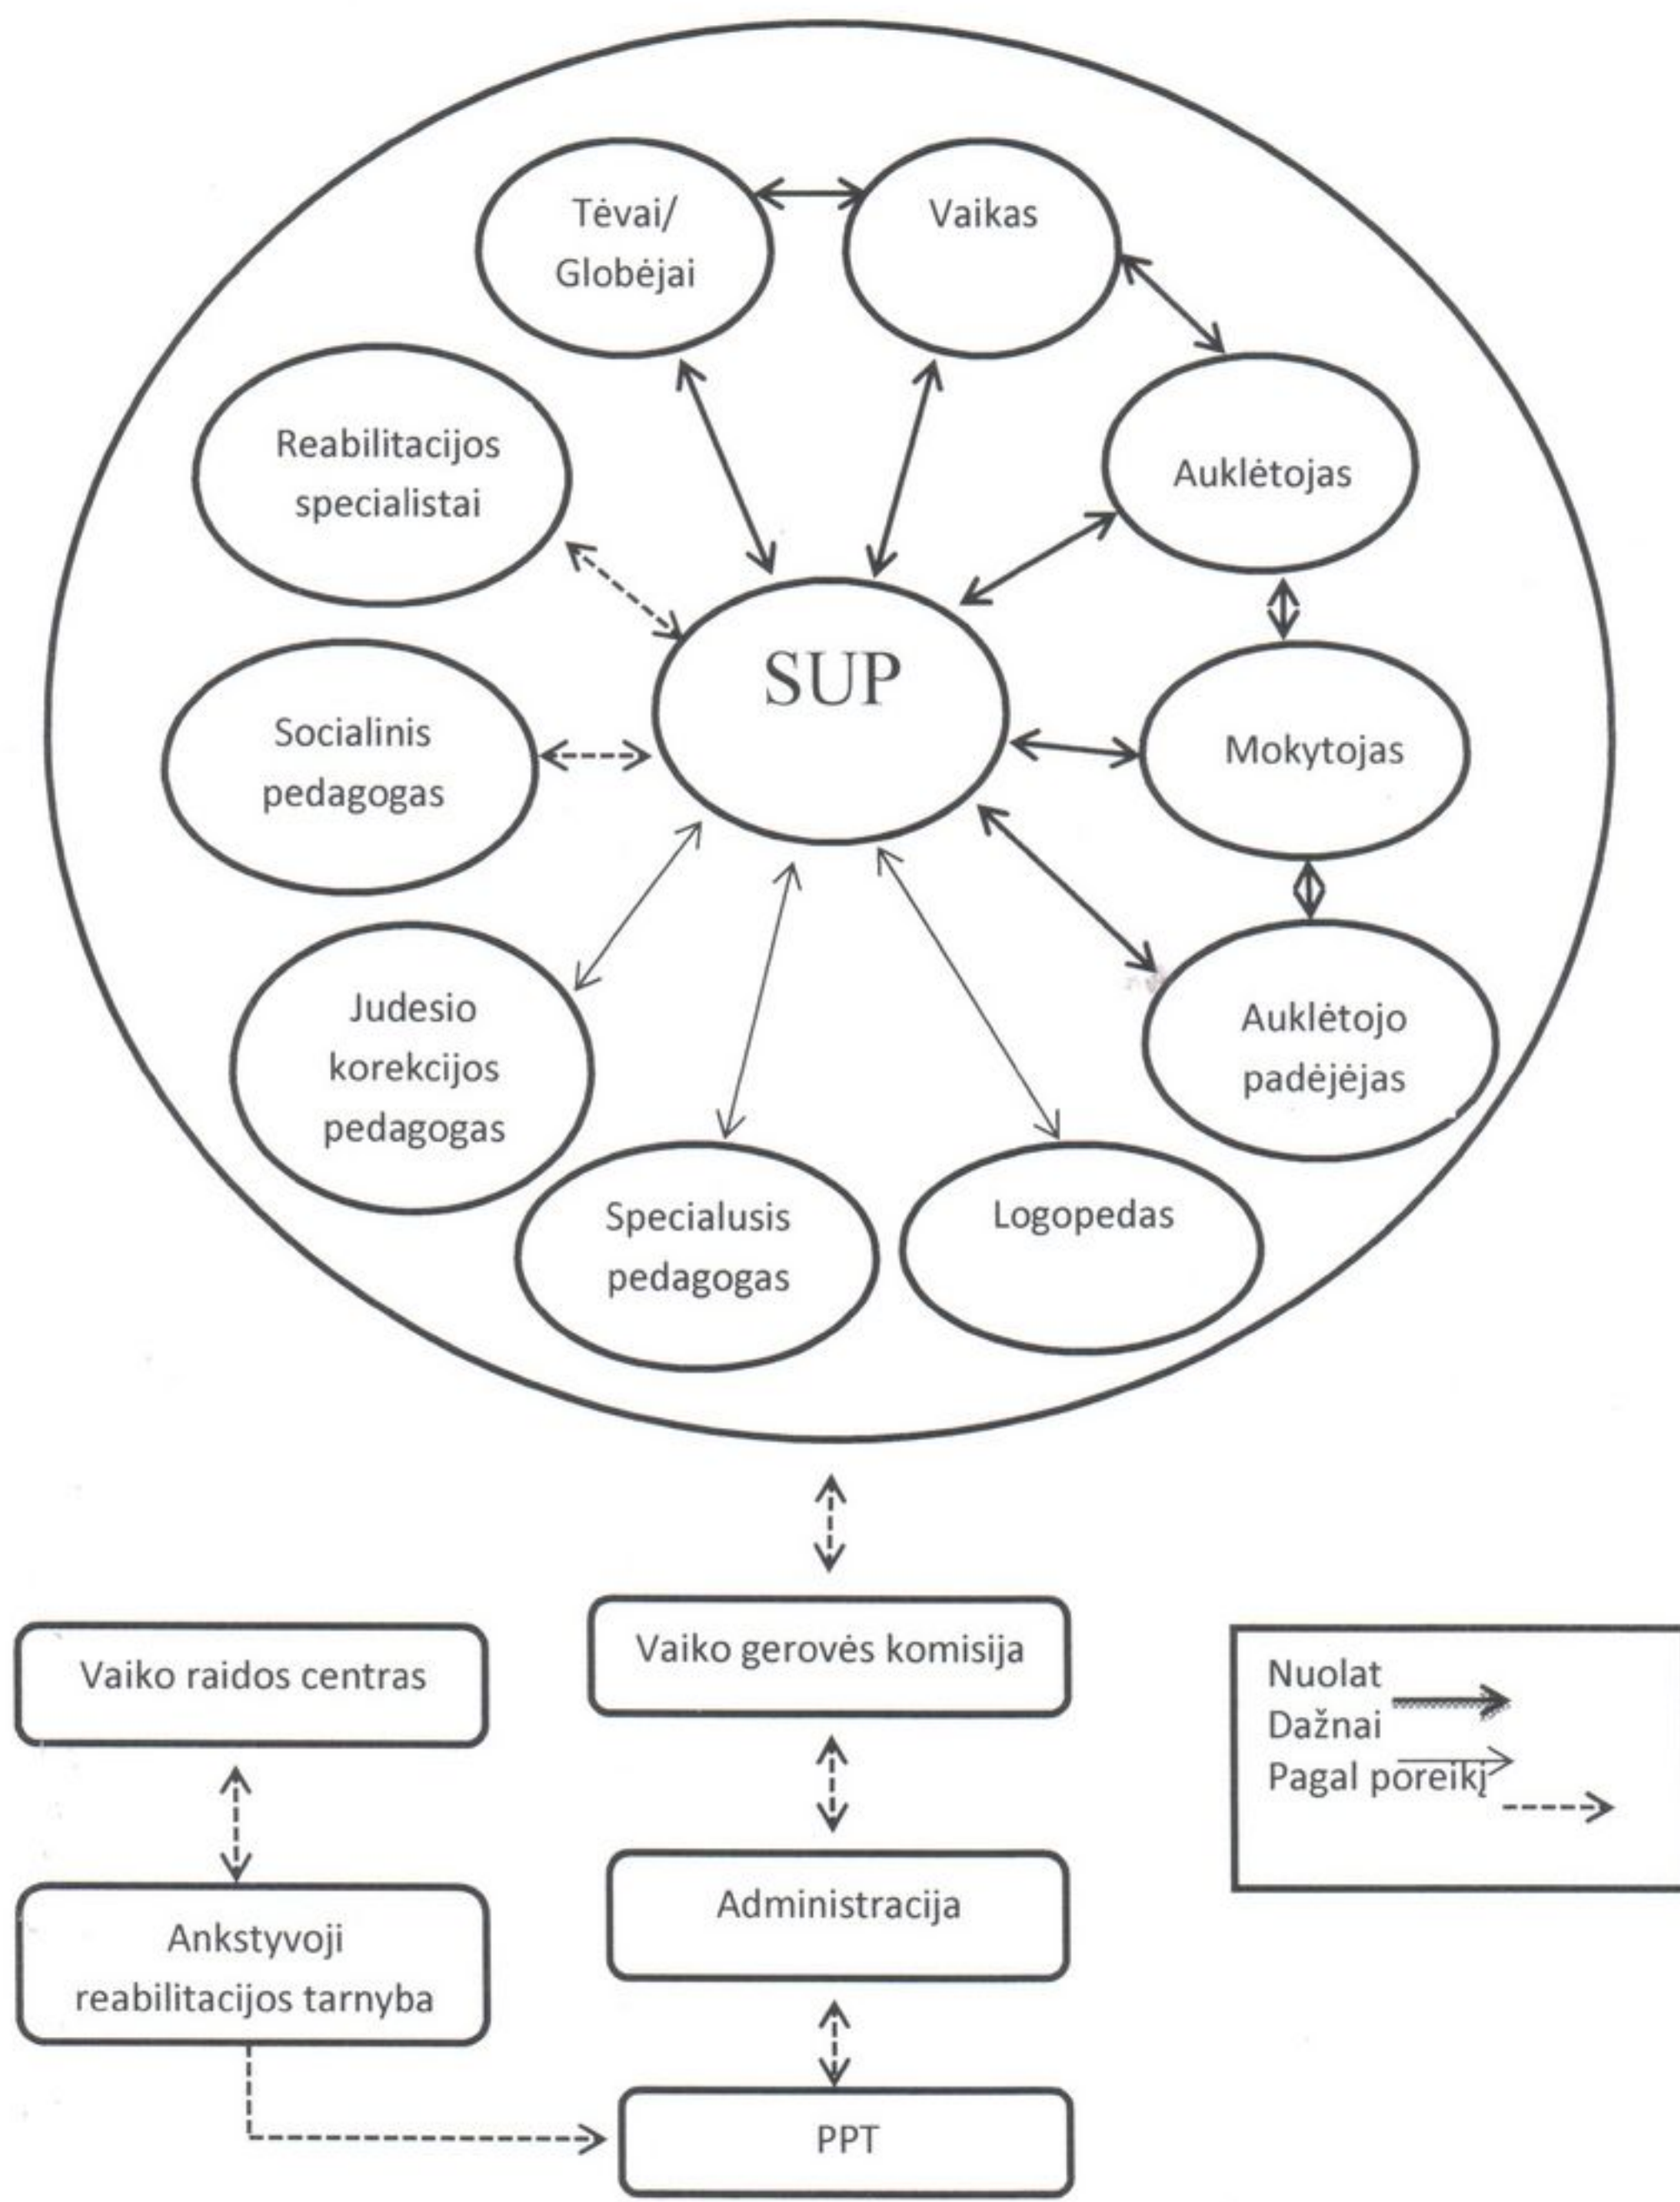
Tėvai/
Globėjai

Vaikas

Reabilitacijos specialistai

Auklėtojas

SUP

Socialinis pedagogas

Mokytojas

Judesio korekcijos pedagogas

Auklėtojo padėjėjas

Specialusis pedagogas

Logopedas

Vaiko raidos centras

Vaiko gerovės komisija

Nuolat
Dažnai
Pagal poreikį

Ankstyvoji reabilitacijos tarnyba

Administracija

PPT